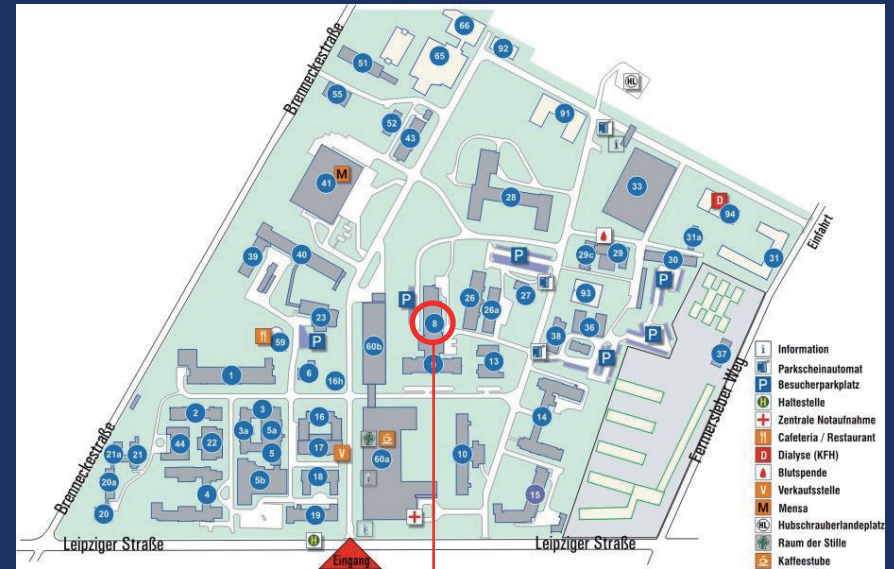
Brenneckestraße
Brenneckestraße
Leipziger Straße
Leipziger Straße
Fermersleber Weg
Einfahrt
Eingang

66
92
51
65
HL
55
91
52
43
M
41
33
28
D
94
31a
39
40
29c
29
30
31
P
P
27
93
P
26
26a
8
23
38
36
P
59
P
60b
13
37
1
6
16h
P
3
2
3a
5a
16
14
44
22
21a
21
5
17
V
60a
10
20a
5b
18
15
4
20
19

Information
Parkscheinautomat
P Besucherparkplatz
H Haltestelle
Zentrale Notaufnahme
Cafeteria / Restaurant
D Dialyse (KFH)
Blutspende
V Verkaufsstelle
M Mensa
HL Hubschrauberlandeplatz
Raum der Stille
Kaffeestube